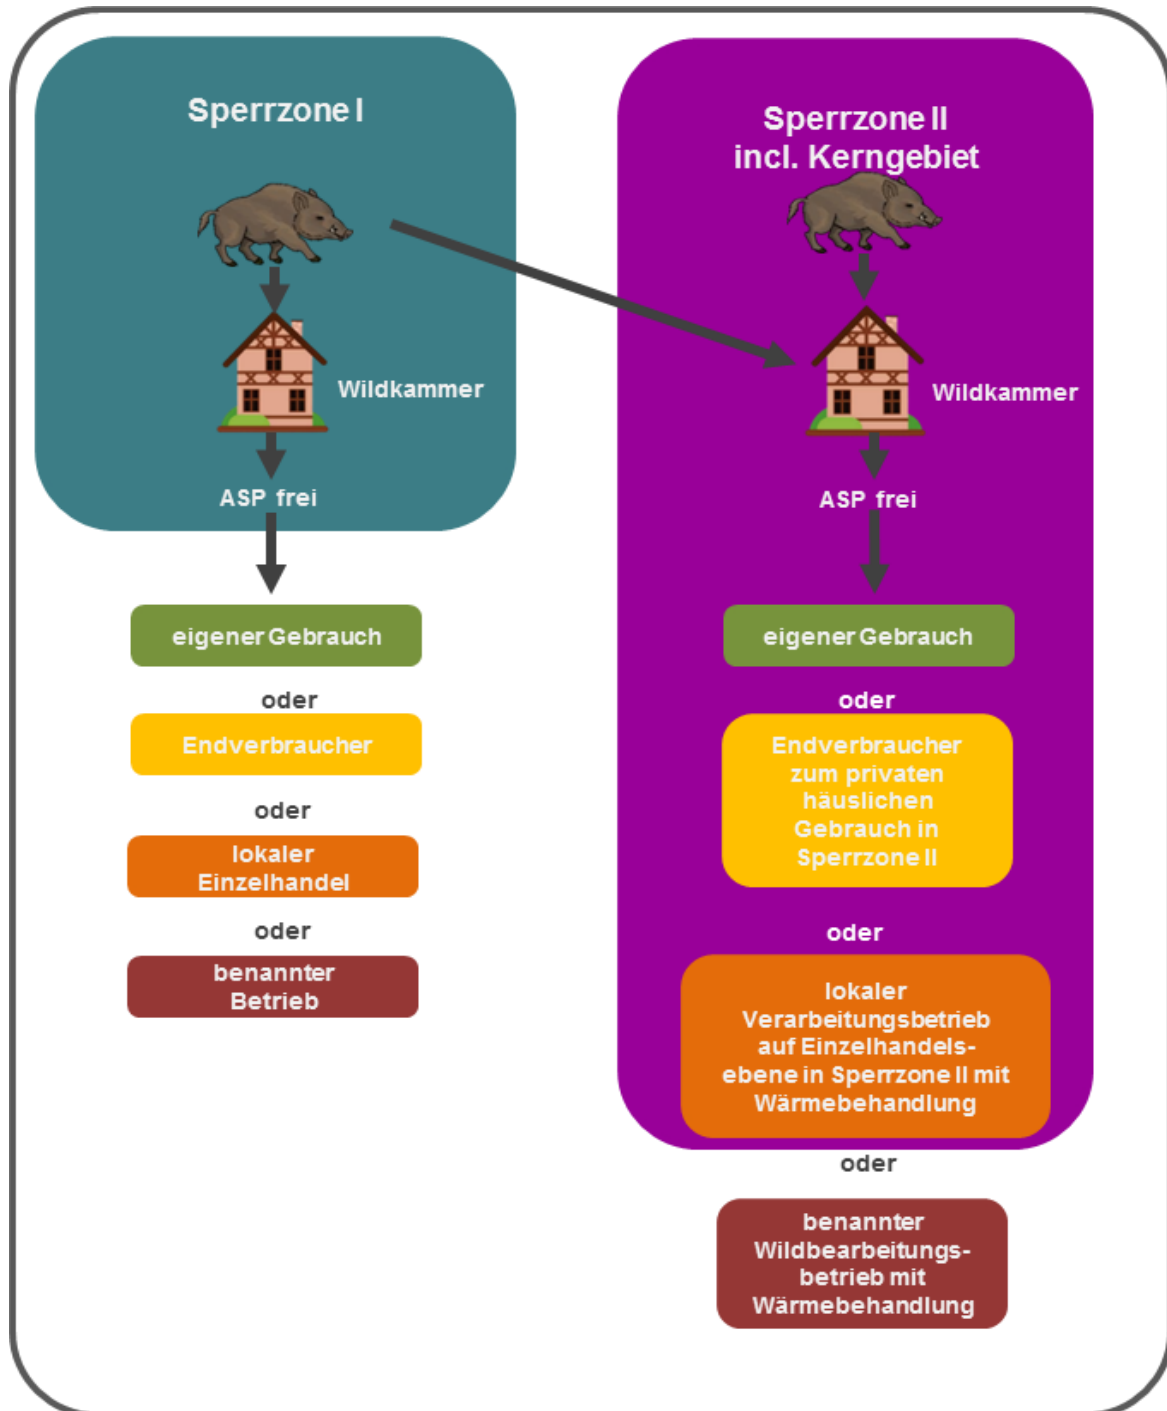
Sperrzone I

Wildkammer

ASP frei

eigener Gebrauch

oder

Endverbraucher

oder

lokaler Einzelhandel

oder

benannter Betrieb

Sperrzone II incl. Kerngebiet

Wildkammer

ASP frei

eigener Gebrauch

oder

Endverbraucher zum privaten häuslichen Gebrauch in Sperrzone II

oder

lokaler Verarbeitungsbetrieb auf Einzelhandelsebene in Sperrzone II mit Wärmebehandlung

oder

benannter Wildbearbeitungsbetrieb mit Wärmebehandlung